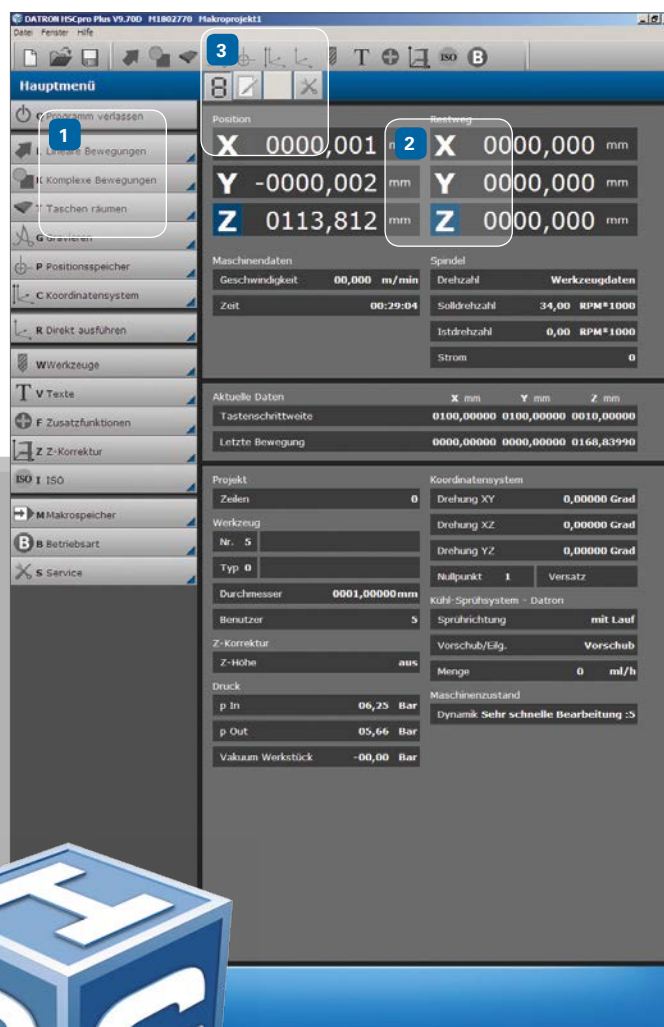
DATRON HSCpro Plus V9.70D M1802770 Makroprojekt1
Datei Fenster Hilfe

T ISO B

Hauptmenü

3

Position
X 0000,001 m
Y -0000,002 mm
Z 0113,812 mm

Restweg
2
X 0000,000 mm
Y 0000,000 mm
Z 0000,000 mm

1

Programm verlassen
Lineare Bewegungen
K Komplexe Bewegungen
T Taschen räumen
G Gravieren
P Positionsspeicher
C Koordinatensystem
R Direkt ausführen
W Werkzeuge
V Texte
F Zusatzfunktionen
Z Z-Korrektur
ISO I ISO
M Makrospeicher
B Betriebsart
S Service

Maschinendaten
| Geschwindigkeit | 00,000 m/min |
|---|---|
| Zeit | 00:29:04 |

Spindel
| Drehzahl | Werkzeugdaten |
|---|---|
| Solldrehzahl | 34,00 RPM*1000 |
| Istdrehzahl | 0,00 RPM*1000 |
| Strom | 0 |

Aktuelle Daten
| | X mm | Y mm | Z mm |
|---|---|---|---|
| Tastenschrittweite | 0100,00000 | 0100,00000 | 0010,00000 |
| Letzte Bewegung | 0000,00000 | 0000,00000 | 0168,83990 |

Projekt
| Zeilen | 0 |
|---|---|

Werkzeug
| Nr. | 5 |
|---|---|
| Typ | 0 |
| Durchmesser | 0001,00000mm |
| Benutzer | 5 |

Z-Korrektur
| Z-Höhe | aus |
|---|---|

Druck
| p In | 06,25 Bar |
|---|---|
| p Out | 05,66 Bar |
| Vakuum Werkstück | -00,00 Bar |

Koordinatensystem
| Drehung XY | 0,00000 Grad |
|---|---|
| Drehung XZ | 0,00000 Grad |
| Drehung YZ | 0,00000 Grad |
| Nullpunkt 1 | Versatz |

Kühl-Sprühsystem - Datron
| Sprührichtung | mit Lauf |
|---|---|
| Vorschub/Eilg. | Vorschub |
| Menge | 0 ml/h |

Maschinenzustand
Dynamik Sehr schnelle Bearbeitung :5